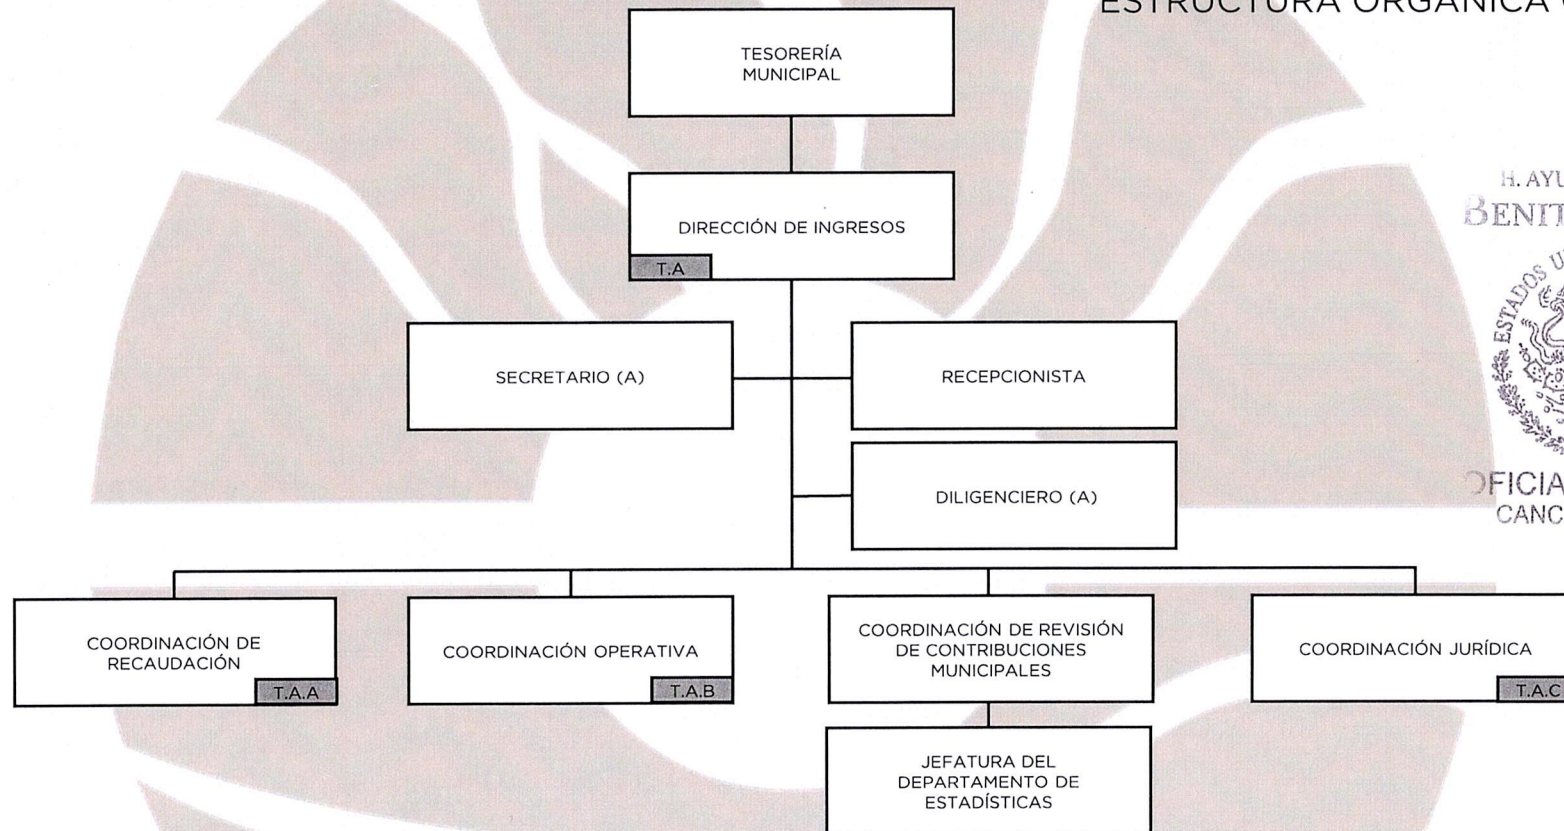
ESTRUCTURA ORGÁNICA

TESORERÍA MUNICIPAL

DIRECCIÓN DE INGRESOS
T.A

SECRETARIO (A)

RECEPCIONISTA

DILIGENCIERO (A)

COORDINACIÓN DE RECAUDACIÓN
T.A.A

COORDINACIÓN OPERATIVA
T.A.B

COORDINACIÓN DE REVISIÓN DE CONTRIBUCIONES MUNICIPALES

COORDINACIÓN JURÍDICA
T.A.C

JEFATURA DEL DEPARTAMENTO DE ESTADÍSTICAS

H. AYU
BENIT
ESTADOS U
OFICIA
CANC